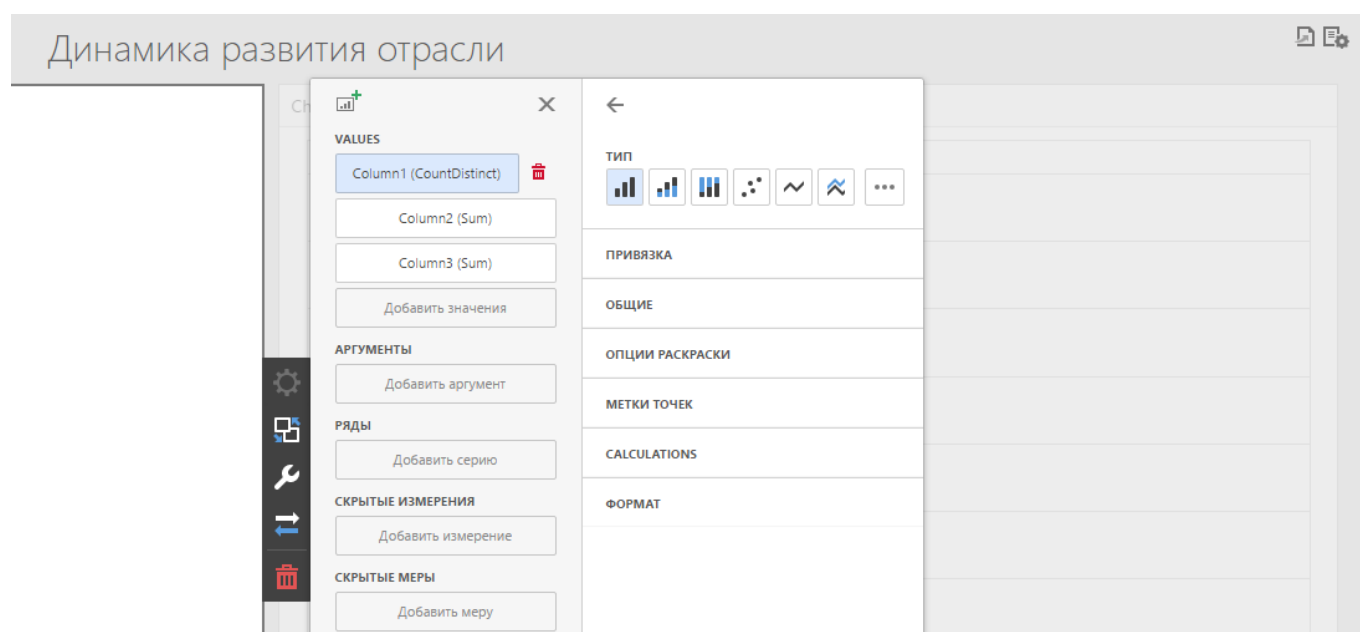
Динамика развития отрасли

Ch

VALUES

Column1 (CountDistinct)

Column2 (Sum)

Column3 (Sum)

Добавить значения

АРГУМЕНТЫ

Добавить аргумент

РЯДЫ

Добавить серию

СКРЫТЫЕ ИЗМЕРЕНИЯ

Добавить измерение

СКРЫТЫЕ МЕРЫ

Добавить меру

ТИП

ПРИВЯЗКА

ОБЩИЕ

ОПЦИИ РАСКРАСКИ

МЕТКИ ТОЧЕК

CALCULATIONS

ФОРМАТ